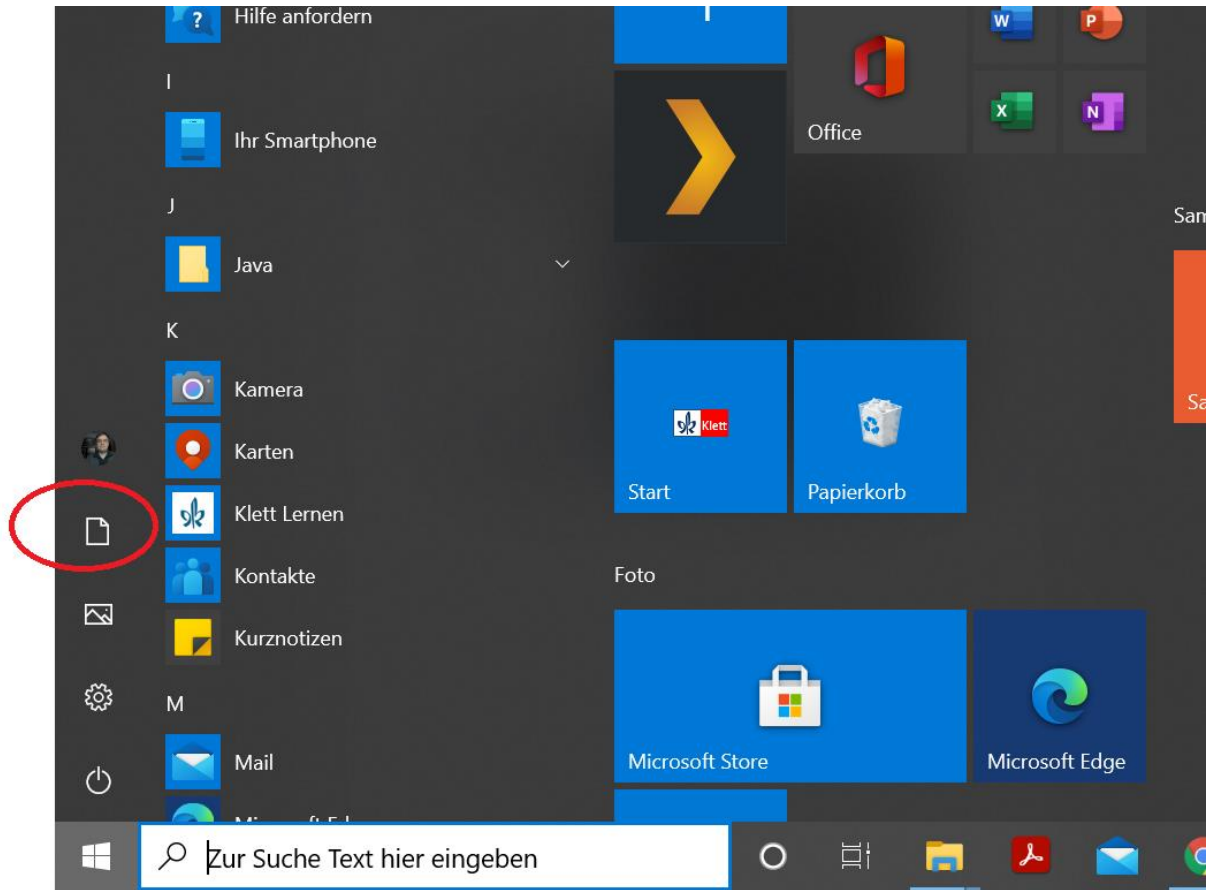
Hilfe anfordern

I

Ihr Smartphone

J

Java

K

Kamera

Karten

Klett Lernen

Kontakte

Kurznotizen

M

Mail

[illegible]

Office

Sam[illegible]

Sa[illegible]

Klett

Start

Papierkorb

Foto

Microsoft Store

Microsoft Edge

Zur Suche Text hier eingeben